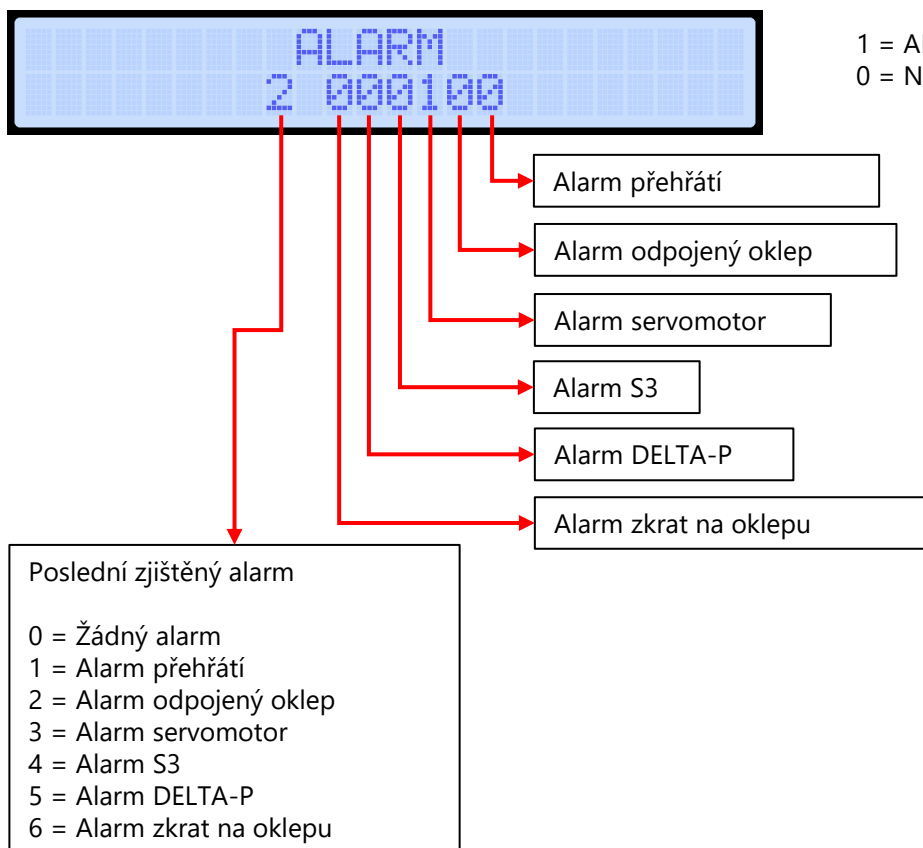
ALARM
2 000100

1 = A
0 = N

Alarm přehřátí

Alarm odpojený oklep

Alarm servomotor

Alarm S3

Alarm DELTA-P

Alarm zkrat na oklepu

Poslední zjištěný alarm

0 = Žádný alarm
1 = Alarm přehřátí
2 = Alarm odpojený oklep
3 = Alarm servomotor
4 = Alarm S3
5 = Alarm DELTA-P
6 = Alarm zkrat na oklepu